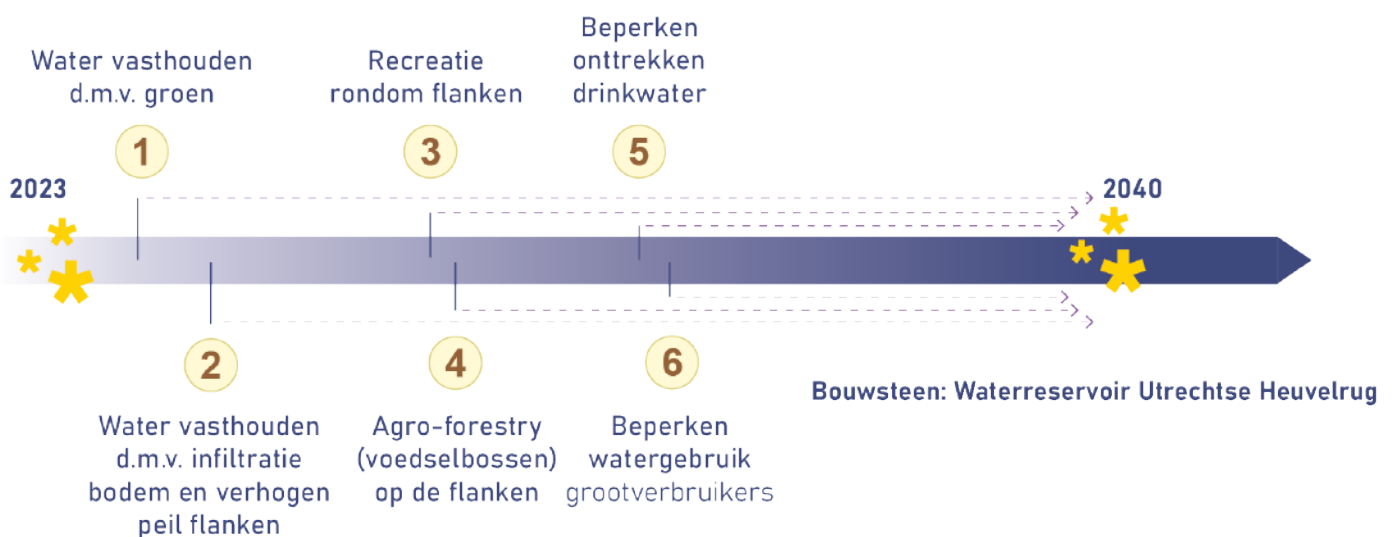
Water vasthouden d.m.v. groen

1

Recreatie rondom flanken

3

Beperken onttrekken drinkwater

5

2023

2040

2

Water vasthouden d.m.v. infiltratie bodem en verhogen peil flanken

4

Agro-forestry (voedselbossen) op de flanken

6

Beperken watergebruik grootverbruikers

Bouwsteen: Waterreservoir Utrechtse Heuvelrug